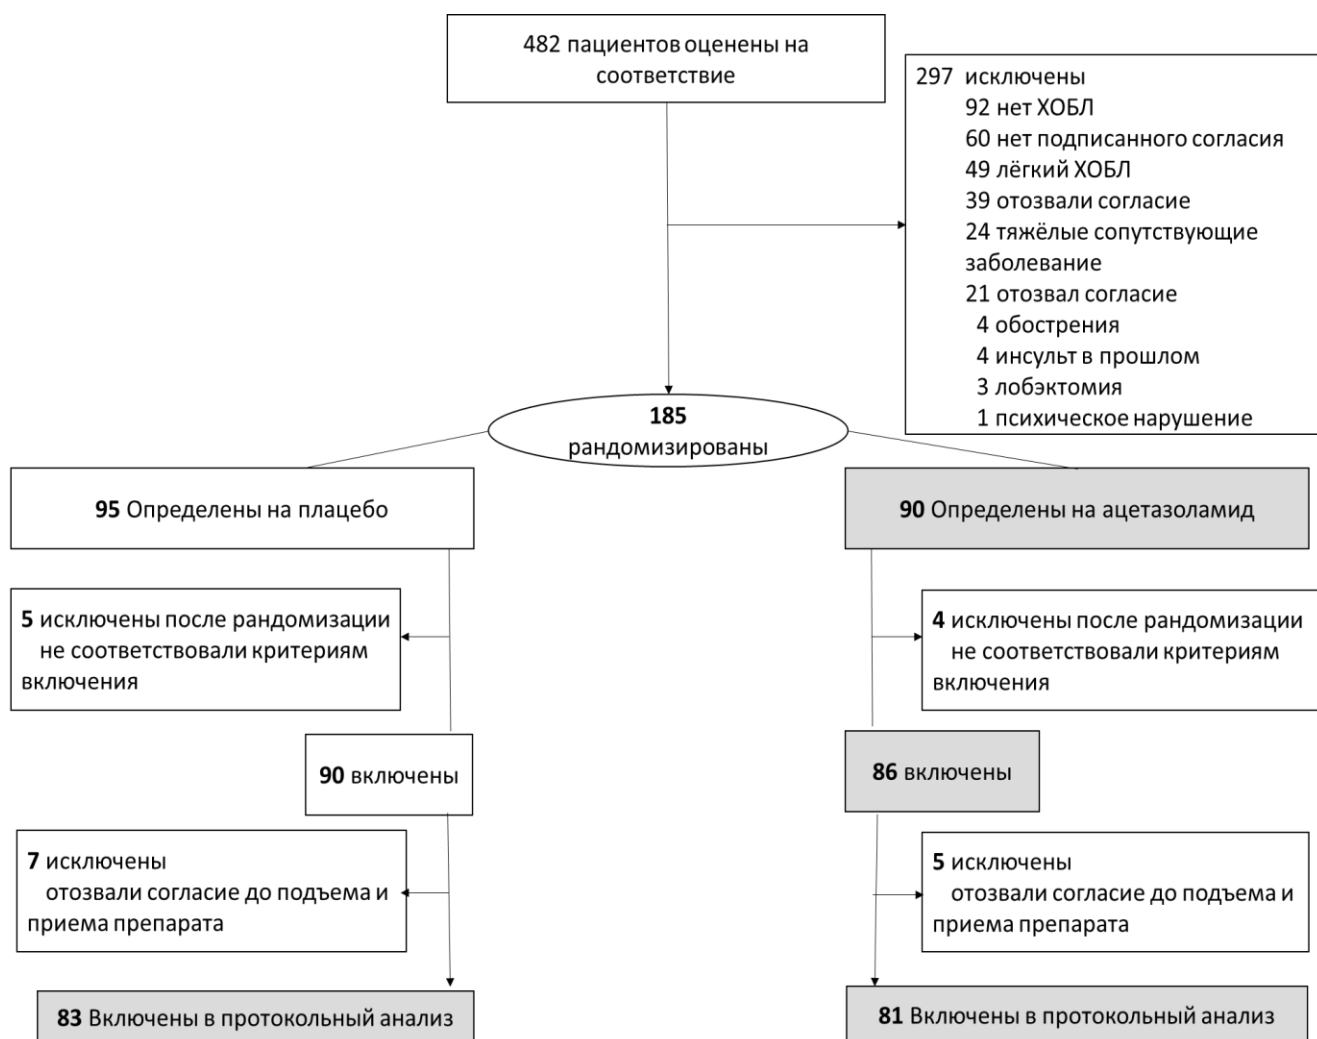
482 пациентов оценены на соответствие

297 исключены
92 нет ХОБЛ
60 нет подписанного согласия
49 лёгкий ХОБЛ
39 отозвали согласие
24 тяжёлые сопутствующие заболевание
21 отозвал согласие
4 обострения
4 инсульт в прошлом
3 лобэктомия
1 психическое нарушение

185
рандомизированы

95 Определены на плацебо

90 Определены на ацетазоламид

5 исключены после рандомизации не соответствовали критериям включения

4 исключены после рандомизации не соответствовали критериям включения

90 включены

86 включены

7 исключены отозвали согласие до подъема и приема препарата

5 исключены отозвали согласие до подъема и приема препарата

83 Включены в протокольный анализ

81 Включены в протокольный анализ